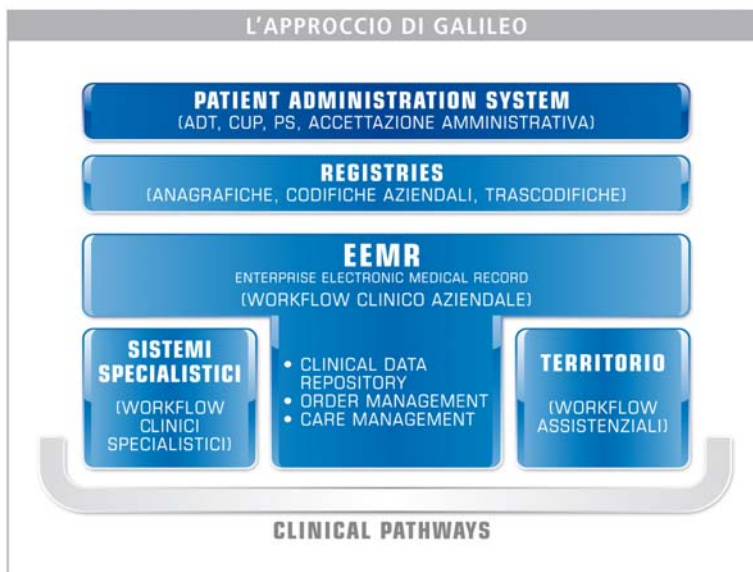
L'APPROCCIO DI GALILEO

PATIENT ADMINISTRATION SYSTEM
(ADT, CUP, PS, ACCETTAZIONE AMMINISTRATIVA)

REGISTRIES
(ANAGRAFICHE, CODIFICHE AZIENDALI, TRASCODIFICHE)

EEMR
ENTERPRISE ELECTRONIC MEDICAL RECORD
(WORKFLOW CLINICO AZIENDALE)

SISTEMI SPECIALISTICI
(WORKFLOW CLINICI SPECIALISTICI)

• CLINICAL DATA REPOSITORY
• ORDER MANAGEMENT
• CARE MANAGEMENT

TERRITORIO
(WORKFLOW ASSISTENZIALI)

CLINICAL PATHWAYS